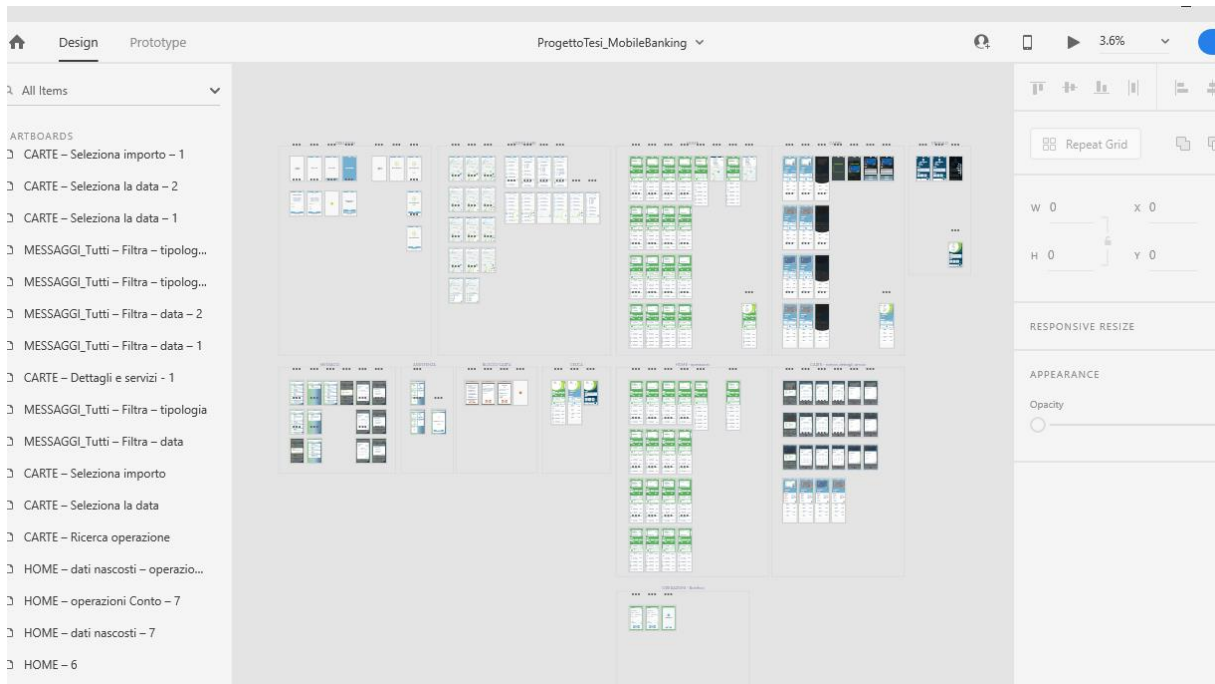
Design Prototype

ProgettoTesi_MobileBanking

3.6%

All Items

ARTBOARDS

CARTE – Seleziona importo – 1

CARTE – Seleziona la data – 2

CARTE – Seleziona la data – 1

MESSAGGI_Tutti – Filtra – tipolog...

MESSAGGI_Tutti – Filtra – tipolog...

MESSAGGI_Tutti – Filtra – data – 2

MESSAGGI_Tutti – Filtra – data – 1

CARTE – Dettagli e servizi - 1

MESSAGGI_Tutti – Filtra – tipologia

MESSAGGI_Tutti – Filtra – data

CARTE – Seleziona importo

CARTE – Seleziona la data

CARTE – Ricerca operazione

HOME – dati nascosti – operazio...

HOME – operazioni Conto – 7

HOME – dati nascosti – 7

HOME – 6

Repeat Grid

W 0

X 0

H 0

Y 0

RESPONSIVE RESIZE

APPEARANCE

Opacity